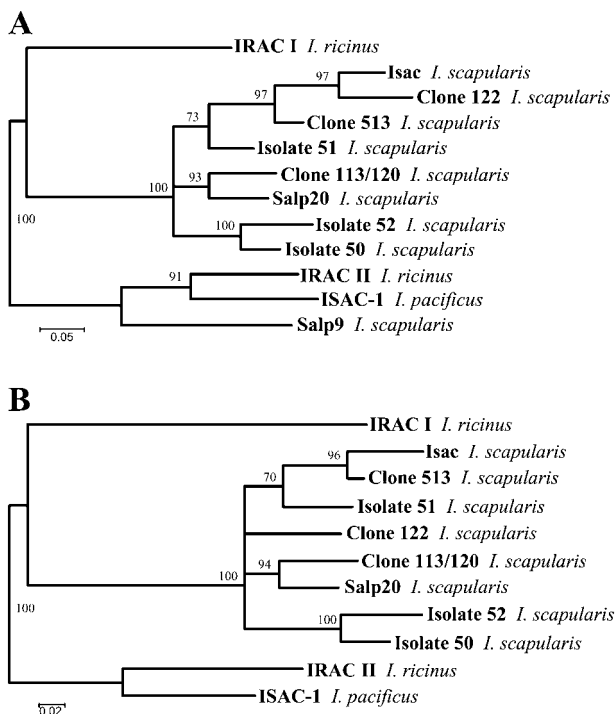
A

IRAC I I. ricinus
97
Isac I. scapularis
97
Clone 122 I. scapularis
73
Clone 513 I. scapularis
Isolate 51 I. scapularis
93
Clone 113/120 I. scapularis
100
Salp20 I. scapularis
100
100
Isolate 52 I. scapularis
Isolate 50 I. scapularis
91
IRAC II I. ricinus
ISAC-1 I. pacificus
Salp9 I. scapularis
0.05

B

IRAC I I. ricinus
96
Isac I. scapularis
70
Clone 513 I. scapularis
Isolate 51 I. scapularis
Clone 122 I. scapularis
94
Clone 113/120 I. scapularis
100
Salp20 I. scapularis
100
100
Isolate 52 I. scapularis
Isolate 50 I. scapularis
IRAC II I. ricinus
ISAC-1 I. pacificus
0.02